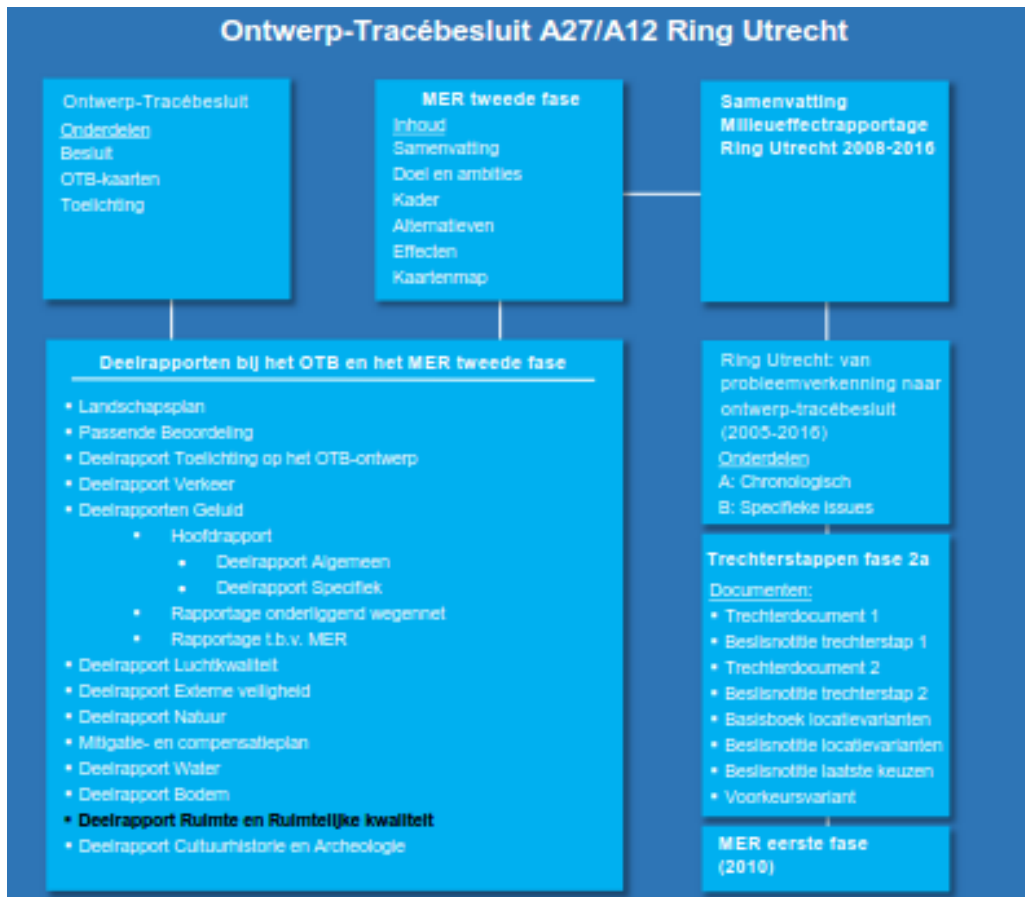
Ontwerp-Tracébesluit A27/A12 Ring Utrecht

Ontwerp-Tracébesluit
Onderdelen
Besluit
OTB-kaarten
Toelichting

MER tweede fase
Inhoud
Samenvatting
Doel en ambities
Kader
Alternatieven
Effecten
Kaartenmap

Samenvatting Milieueffectrapportage Ring Utrecht 2008-2016

Deelrapporten bij het OTB en het MER tweede fase
• Landschapsplan
• Passende Beoordeling
• Deelrapport Toelichting op het OTB-ontwerp
• Deelrapport Verkeer
• Deelrapporten Geluid
• Hoofdrapport
• Deelrapport Algemeen
• Deelrapport Specifiek
• Rapportage onderliggend wegennet
• Rapportage t.b.v. MER
• Deelrapport Luchtkwaliteit
• Deelrapport Externe veiligheid
• Deelrapport Natuur
• Mitigatie- en compensatieplan
• Deelrapport Water
• Deelrapport Bodem
• Deelrapport Ruimte en Ruimtelijke kwaliteit
• Deelrapport Cultuurhistorie en Archeologie

Ring Utrecht: van probleemverkenning naar ontwerp-tracébesluit (2005-2016)
Onderdelen
A: Chronologisch
B: Specifieke issues

Trechterstappen fase 2a
Documenten:
• Trechterdocument 1
• Beslisnotitie trechterstap 1
• Trechterdocument 2
• Beslisnotitie trechterstap 2
• Basisboek locatievarianten
• Beslisnotitie locatievarianten
• Beslisnotitie laatste keuzen
• Voorkeursvariant

MER eerste fase (2010)